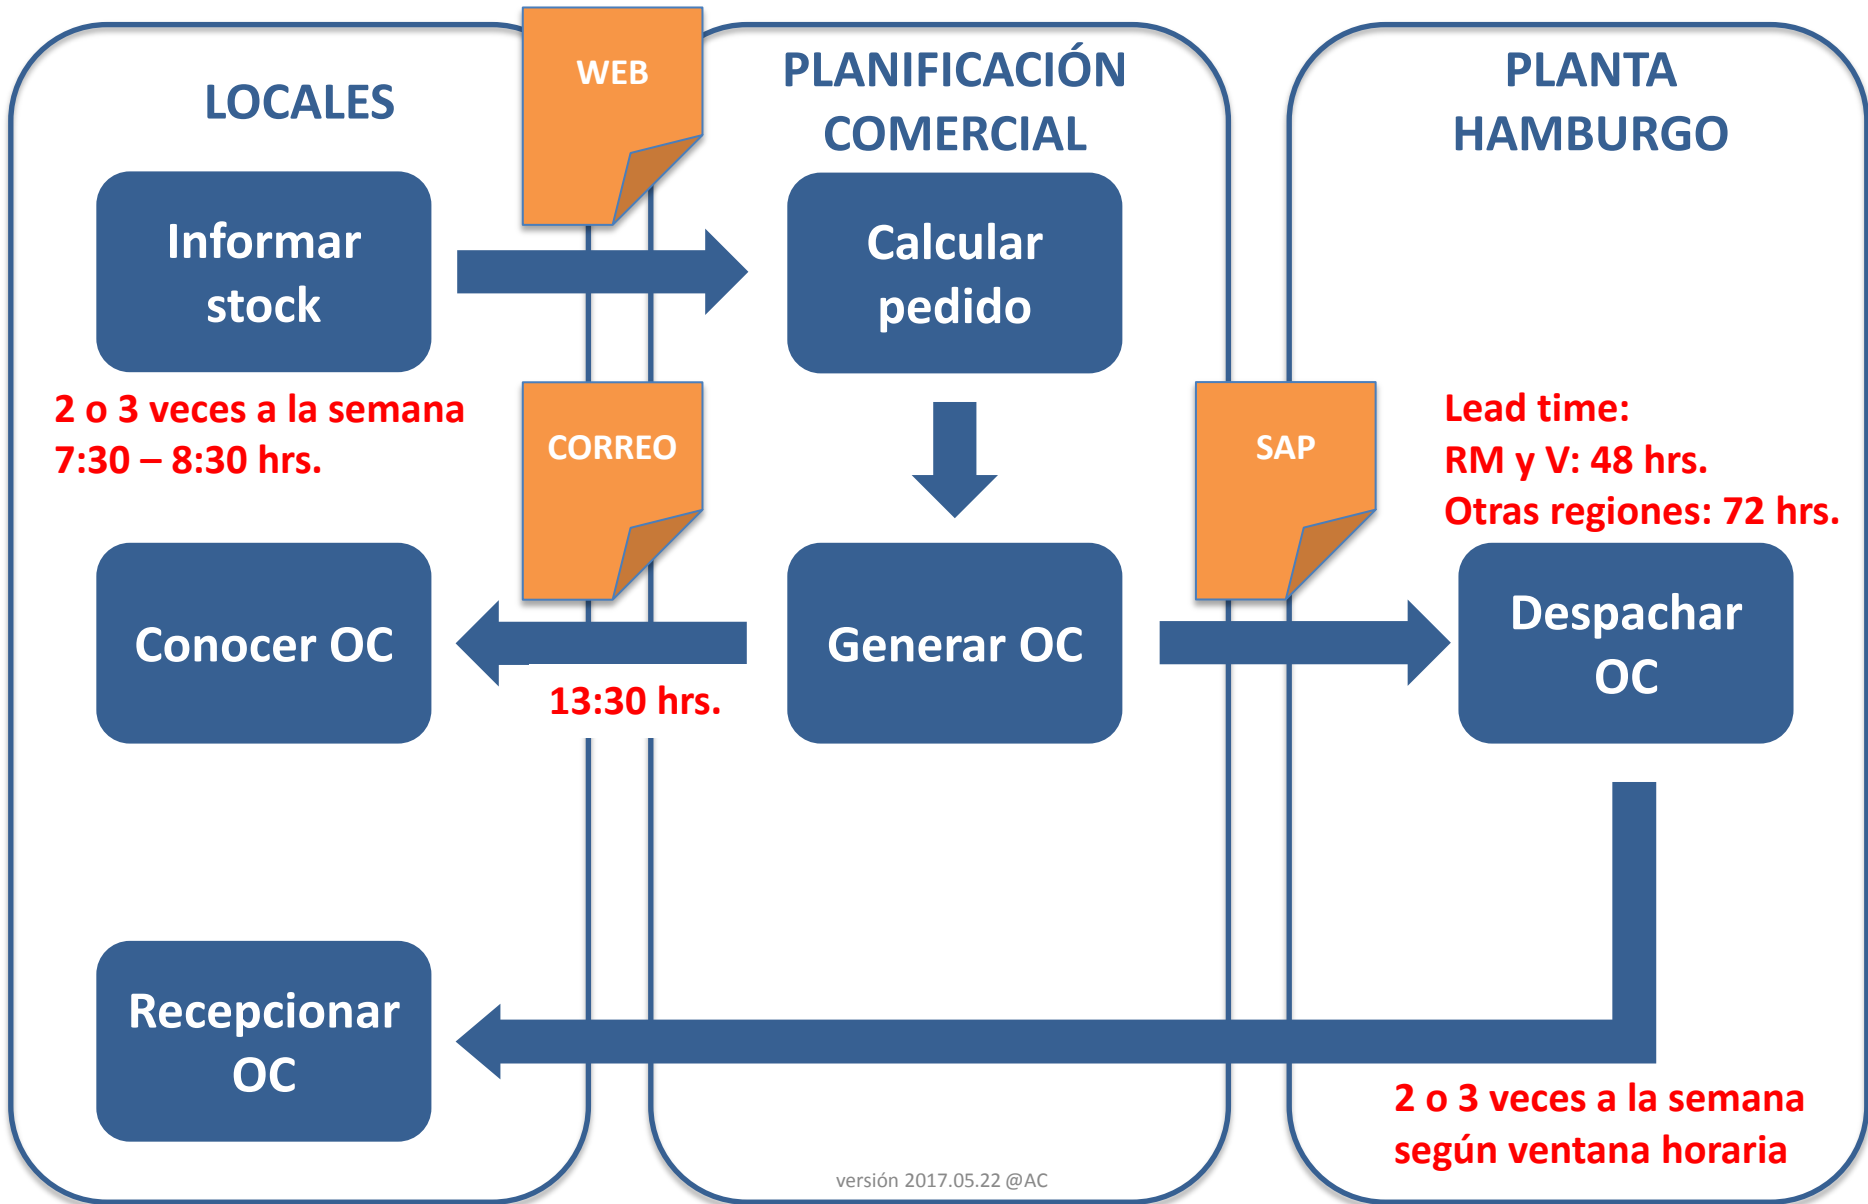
LOCALES

WEB

PLANIFICACIÓN COMERCIAL

PLANTA HAMBURGO

Informar stock

Calcular pedido

2 o 3 veces a la semana
7:30 – 8:30 hrs.

CORREO

SAP

Lead time:
RM y V: 48 hrs.
Otras regiones: 72 hrs.

Conocer OC

Generar OC

Despachar OC

13:30 hrs.

Recepcionar OC

2 o 3 veces a la semana según ventana horaria

versión 2017.05.22 @AC